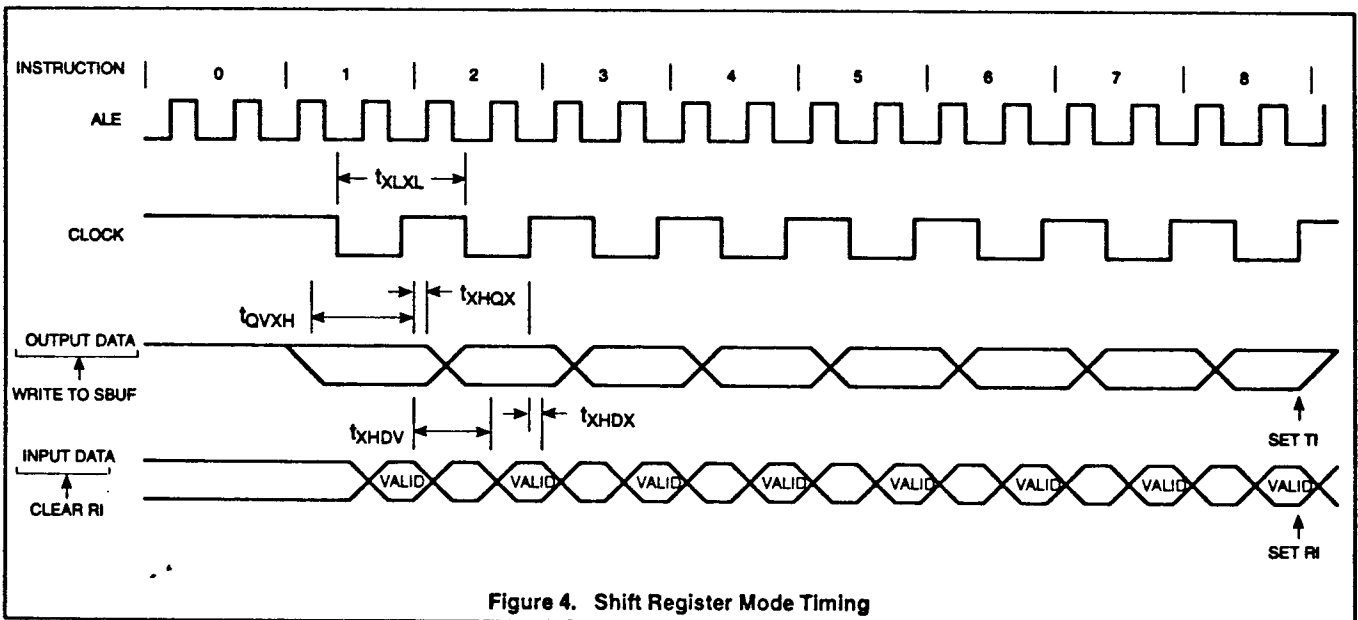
INSTRUCTION 0 1 2 3 4 5 6 7 8

ALE

$t_{XLXL}$

CLOCK

$t_{QVXH}$

$t_{XHQX}$

OUTPUT DATA

WRITE TO SBUF

$t_{XHDV}$

$t_{XHDX}$

SET TI

INPUT DATA

CLEAR RI

VALID VALID VALID VALID VALID VALID VALID VALID

SET RI

Figure 4. Shift Register Mode Timing